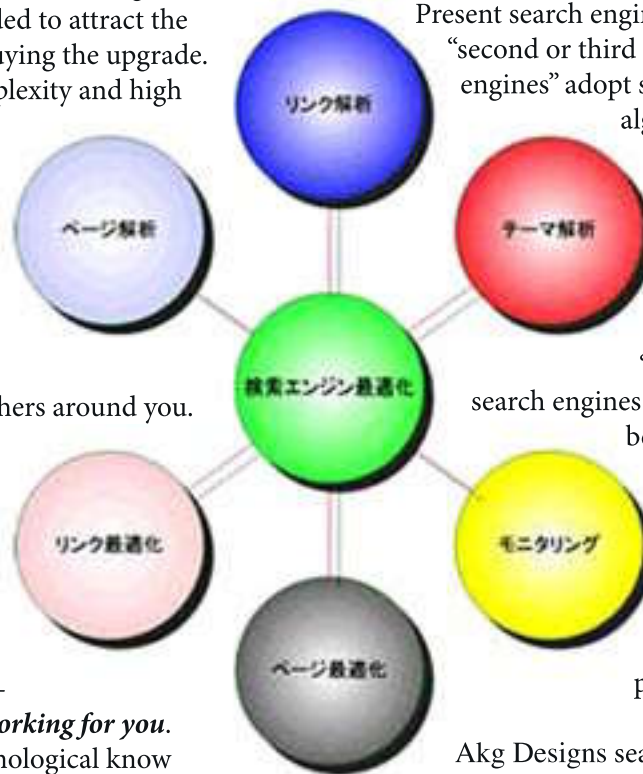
led to attract the
uying the upgrade.
plexity and high

hers around you.

-
orking for you.
nological know

Present search engi
"second or third
engines" adopt s
alg

"
search engines
be

p

Akg Designs sea

リンク解析

ページ解析

テーマ解析

検索エンジン最適化

リンク最適化

モニタリング

ページ最適化